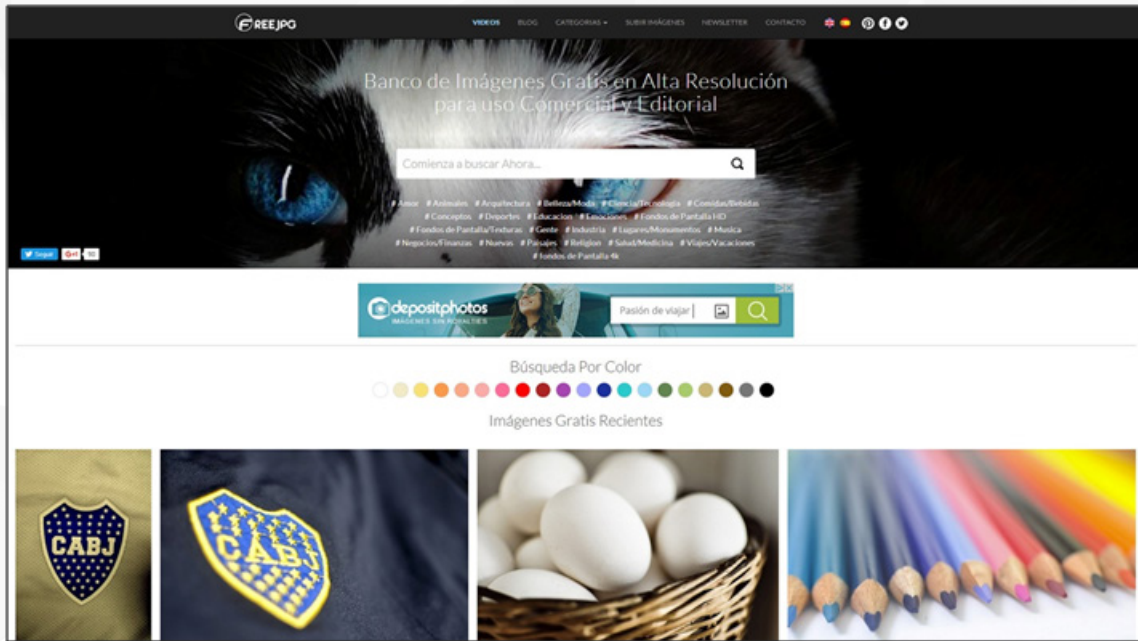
FREEJPG

VIDEOS BLOG CATEGORIAS ▾ SUBIR IMAGENES NEWSLETTER CONTACTO

Banco de Imágenes Gratis en Alta Resolución para uso Comercial y Editorial

Comienza a buscar Ahora...

# Amor # Animales # Arquitectura # Belleza/Moda # Ciencia/Tecnologia # Comidas/Bebidas # Conceptos # Deportes # Educacion # Emociones # Fondos de Pantalla HD # Fondos de Pantalla/Texturas # Gente # Industria # Lugares/Monumentos # Musica # Negocios/Finanzas # Nuevas # Paisajes # Religion # Salud/Medicina # Viajes/Vacaciones # fondos de Pantalla 4k

Seguir G+1 10

depositphotos
IMÁGENES SIN ROYALTIES
Pasión de viajar

Búsqueda Por Color

Imágenes Gratis Recientes

CABJ

CABJ